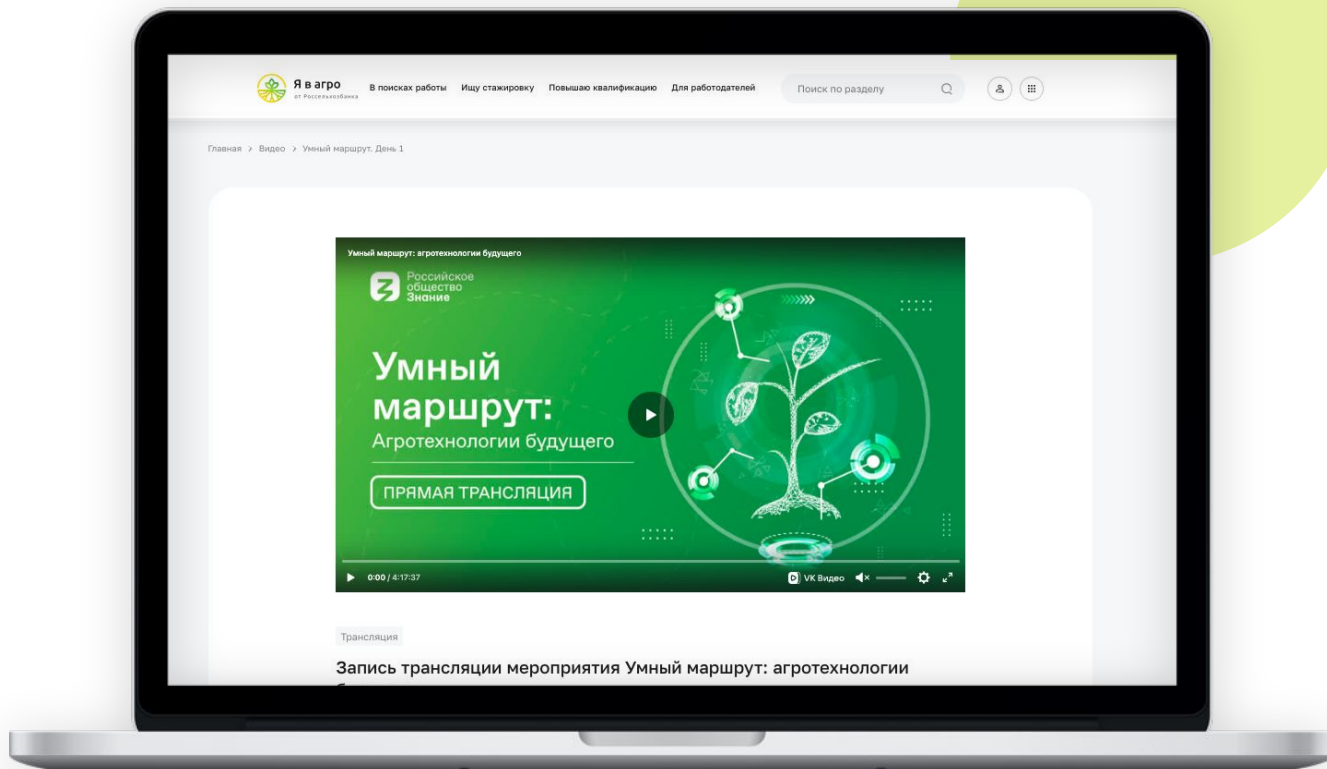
Я в агро
от Россельхозбанка

В поисках работы Ищу стажировку Повышаю квалификацию Для работодателей

Поиск по разделу

Главная > Видео > Умный маршрут. День 1

Умный маршрут: агротехнологии будущего

Российское общество Знание

Умный маршрут:
Агротехнологии будущего

ПРЯМАЯ ТРАНСЛЯЦИЯ

0:00 / 4:17:37

VK Видео

Трансляция

Запись трансляции мероприятия Умный маршрут: агротехнологии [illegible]